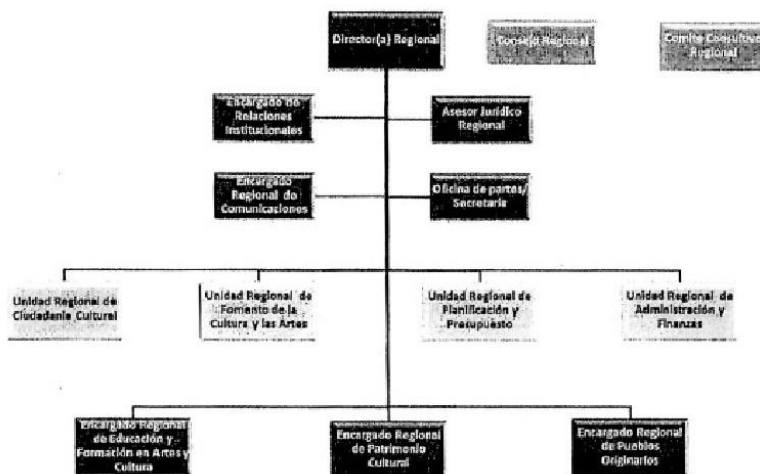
Director(a) Regional

Consejo Regional

Comite Consultivo Regional

Encargado de Relaciones Institucionales

Asesor Jurídico Regional

Encargado Regional de Comunicaciones

Oficina de partes/ Secretaria

Unidad Regional de Ciudadanía Cultural

Unidad Regional de Fomento de la Cultura y las Artes

Unidad Regional de Planificación y Presupuesto

Unidad Regional de Administración y Finanzas

Encargado Regional de Educación y Formación en Artes y Cultura

Encargado Regional de Patrimonio Cultural

Encargado Regional de Pueblos Originarios